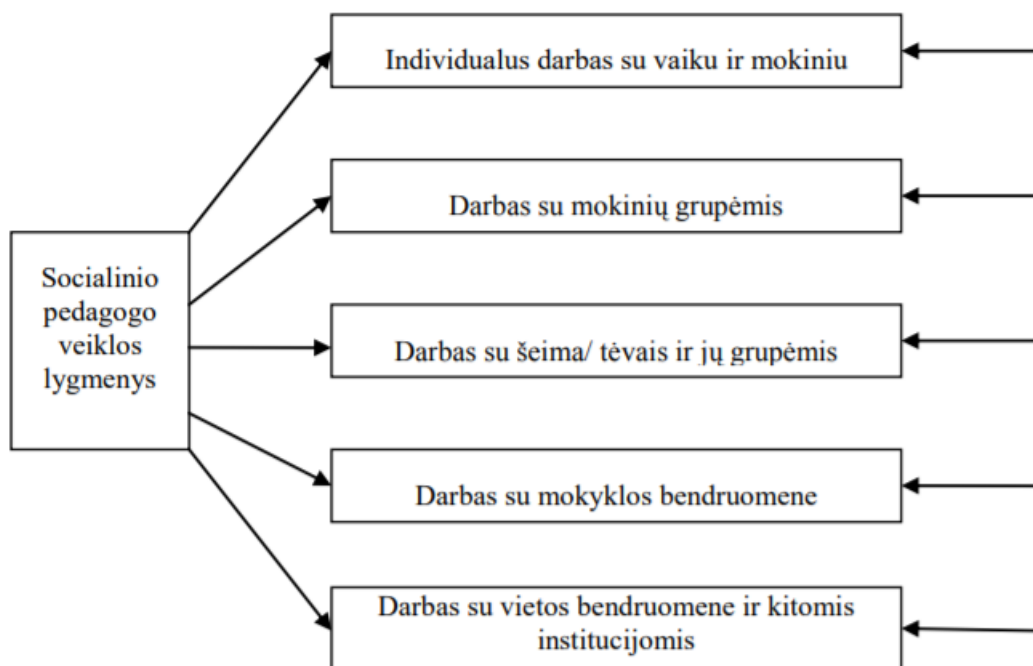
Socialinio pedagogo veiklos lygmenys

Individualus darbas su vaiku ir mokiniu

Darbas su mokinių grupėmis

Darbas su šeima/ tėvais ir jų grupėmis

Darbas su mokyklos bendruomene

Darbas su vietos bendruomene ir kitomis institucijomis